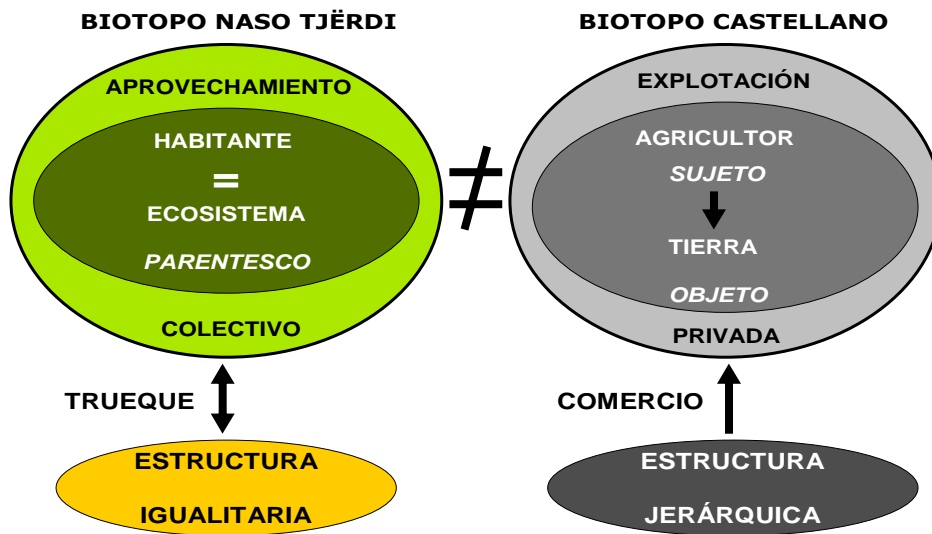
BIOTOPO NASO TJËRDI

APROVECHAMIENTO

HABITANTE
=
ECOSISTEMA
PARENTESCO

COLECTIVO

TRUEQUE

ESTRUCTURA
IGUALITARIA

$\neq$

BIOTOPO CASTELLANO

EXPLOTACIÓN

AGRICULTOR
SUJETO
TIERRA
OBJETO

PRIVADA

COMERCIO

ESTRUCTURA
JERÁRQUICA